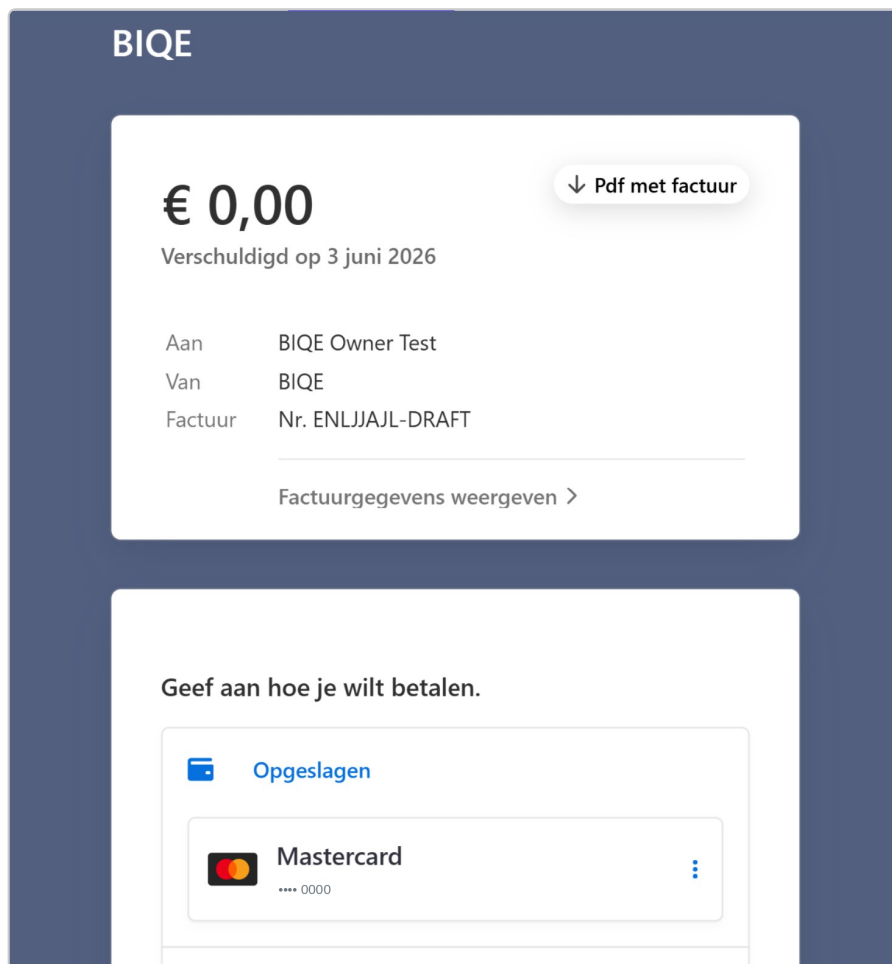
BIQE

€ 0,00

Pdf met factuur

Verschuldigd op 3 juni 2026

| | |
|---|---|
| Aan | BIQE Owner Test |
| Van | BIQE |
| Factuur | Nr. ENLJJAJL-DRAFT |

Factuurgegevens weergeven >

Geef aan hoe je wilt betalen.

Opgeslagen

Mastercard
•••• 0000